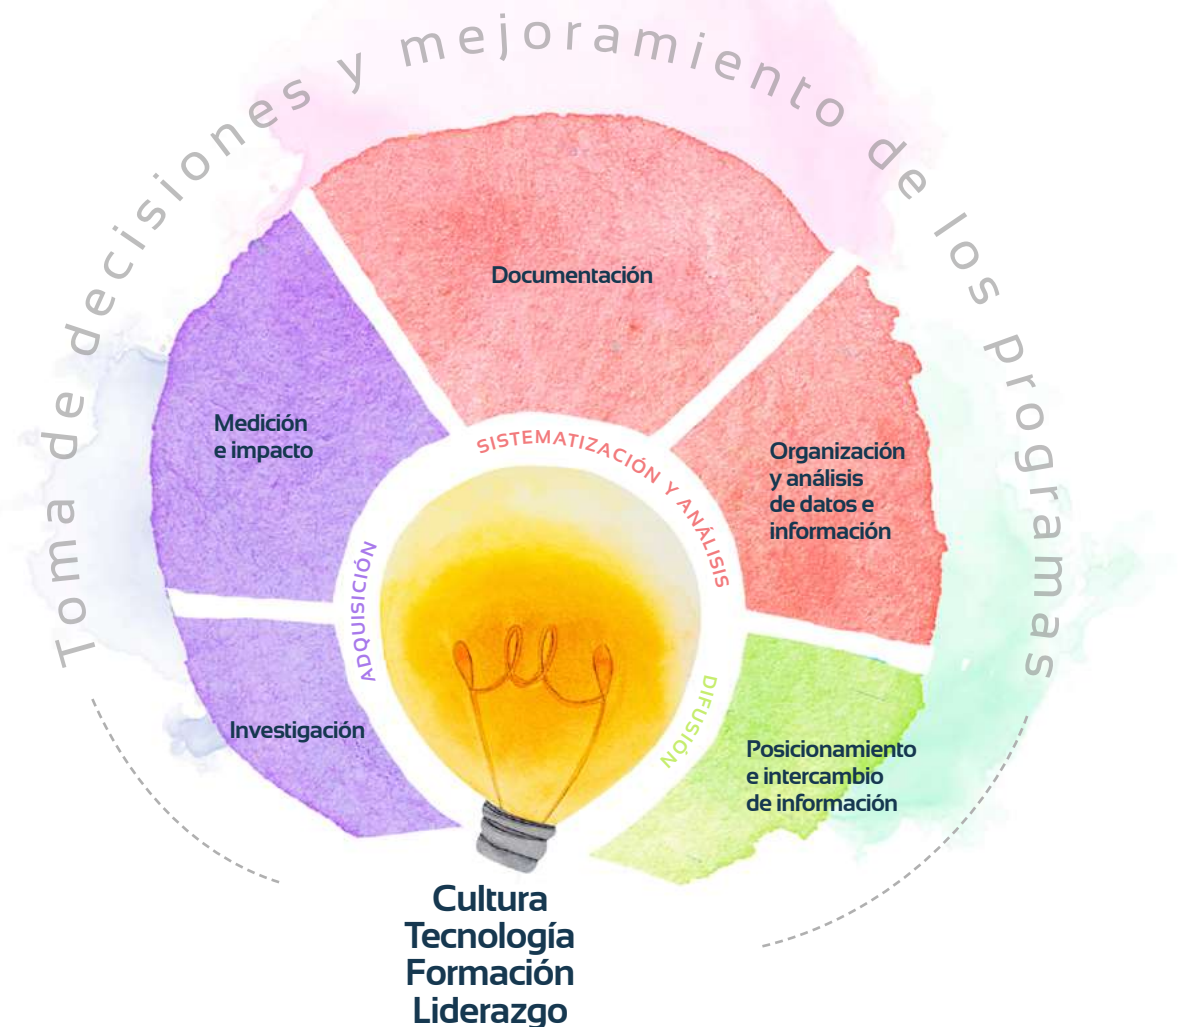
Toma de decisiones y mejoramiento de los programas

Documentación

Medición e impacto

SISTEMATIZACIÓN Y ANÁLISIS

Organización y análisis de datos e información

ADQUISICIÓN

DIFUSIÓN

Investigación

Posicionamiento e intercambio de información

Cultura
Tecnología
Formación
Liderazgo